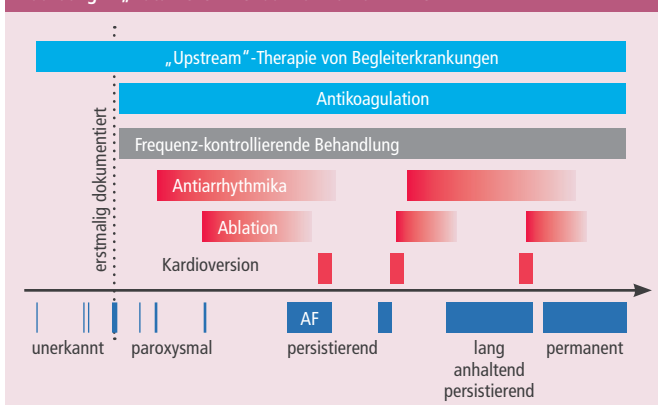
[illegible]

„Upstream"-Therapie von Begleiterkrankungen

erstmalig dokumentiert

Antikoagulation

Frequenz-kontrollierende Behandlung

Antiarrhythmika

Ablation

Kardioversion

AF

unerkannt

paroxysmal

persistierend

lang anhaltend persistierend

permanent